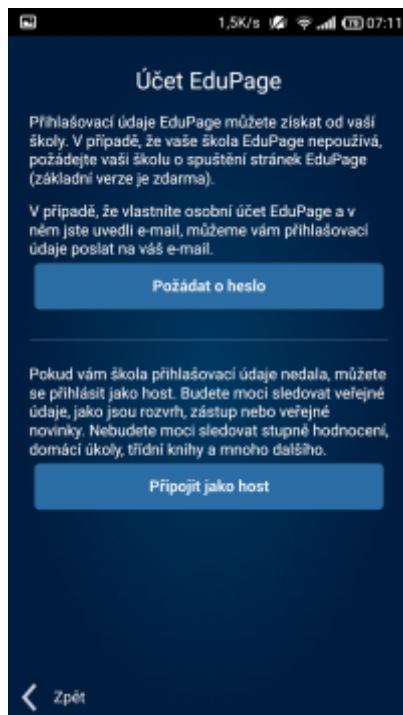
1,5K/s 07:11

Účet EduPage

Přihlašovací údaje EduPage můžete získat od vaší školy. V případě, že vaše škola EduPage nepoužívá, požádejte vaši školu o spuštění stránek EduPage (základní verze je zdarma).

V případě, že vlastníte osobní účet EduPage a v něm jste uvedli e-mail, můžeme vám přihlašovací údaje poslat na váš e-mail.

Požádat o heslo

Pokud vám škola přihlašovací údaje nedala, můžete se přihlásit jako host. Budete moci sledovat veřejné údaje, jako jsou rozvrh, zástup nebo veřejné novinky. Nebudete moci sledovat stupně hodnocení, domácí úkoly, třídní knihy a mnoho dalšího.

Připojit jako host

Zpět